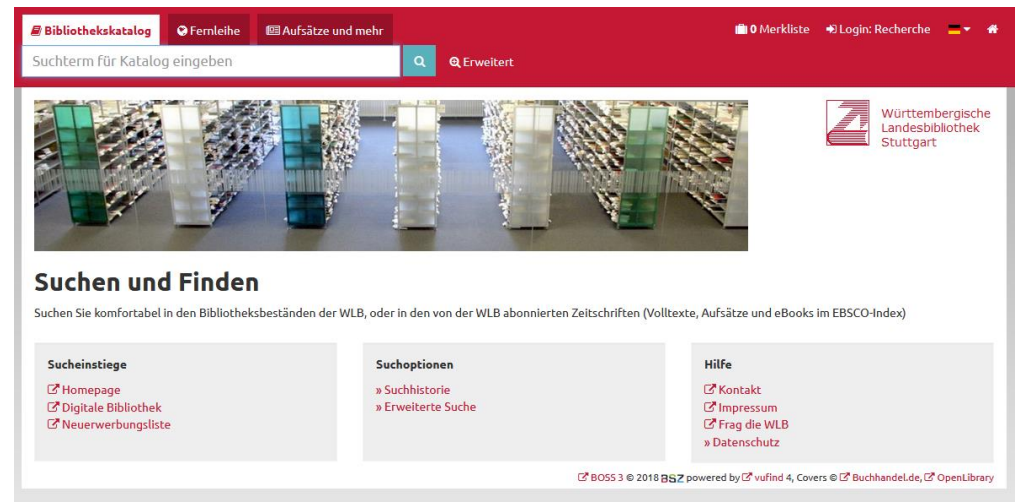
Bibliothekskatalog Fernleihe Aufsätze und mehr

0 Merkliste Login: Recherche

Suchterm für Katalog eingeben

Erweitert

Württembergische Landesbibliothek Stuttgart

Suchen und Finden

Suchen Sie komfortabel in den Bibliotheksbeständen der WLB, oder in den von der WLB abonnierten Zeitschriften (Volltexte, Aufsätze und eBooks im EBSCO-Index)

Sucheinstiege
Homepage
Digitale Bibliothek
Neuerwerbungsliste

Suchoptionen
» Suchhistorie
» Erweiterte Suche

Hilfe
Kontakt
Impressum
Frag die WLB
» Datenschutz

BOSS 3 © 2018 BSZ powered by vufind 4, Covers © Buchhandel.de, OpenLibrary